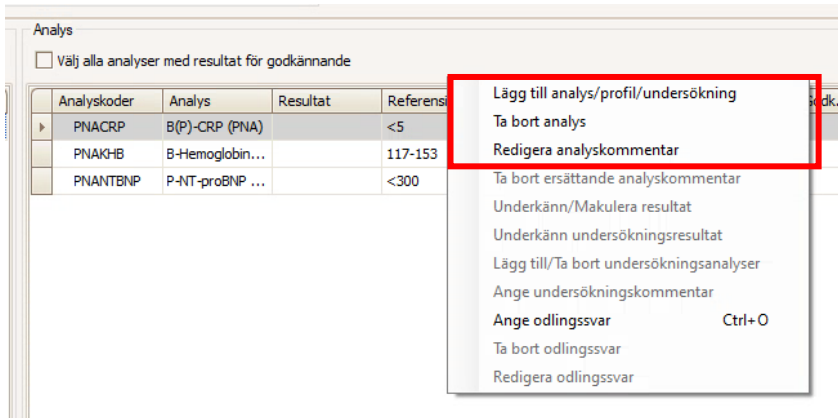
Analys

Välj alla analyser med resultat för godkännande

| | Analyskoder | Analys | Resultat | Referensi | Godk. |
|---|---|---|---|---|---|
| | PNACRP | B(P)-CRP (PNA) | | <5 | |
| | PNAKHB | B-Hemoglobin… | | 117-153 | |
| | PNANTBNP | P-NT-proBNP … | | <300 | |

Lägg till analys/profil/undersökning
Ta bort analys
Redigera analyskommentar
Ta bort ersättande analyskommentar
Underkänn/Makulera resultat
Underkänn undersökningsresultat
Lägg till/Ta bort undersökningsanalyser
Ange undersökningskommentar
Ange odlingssvar Ctrl+O
Ta bort odlingssvar
Redigera odlingssvar